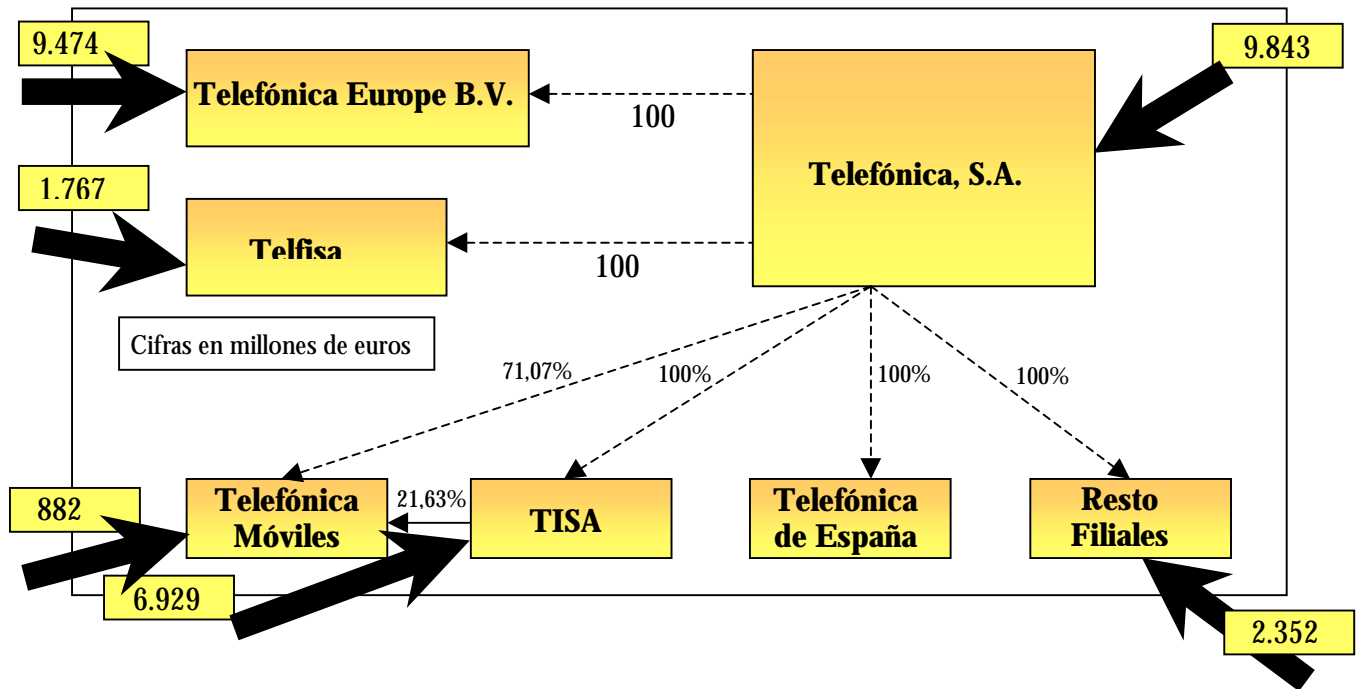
9.474

Telefónica Europe B.V.

100

9.843

Telefónica, S.A.

1.767

Telfisa

100

Cifras en millones de euros

71,07%

100%

100%

100%

882

Telefónica Móviles

21,63%

TISA

Telefónica de España

Resto Filiales

6.929

2.352